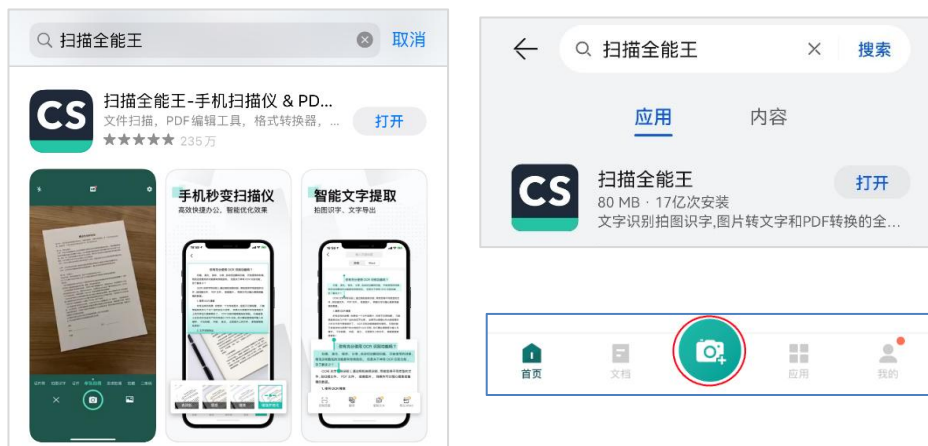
扫描全能王 取消

CS

扫描全能王-手机扫描仪 & PD...

文件扫描，PDF编辑工具，格式转换器，...

★★★★★ 235万

打开

手机秒变扫描仪

高效快捷办公，智能优化效果

智能文字提取

拍图识字，文字导出

扫描全能王 × 搜索

应用 内容

CS

扫描全能王

80 MB · 17亿次安装

文字识别拍图识字,图片转文字和PDF转换的全...

打开

首页 文档 应用 我的